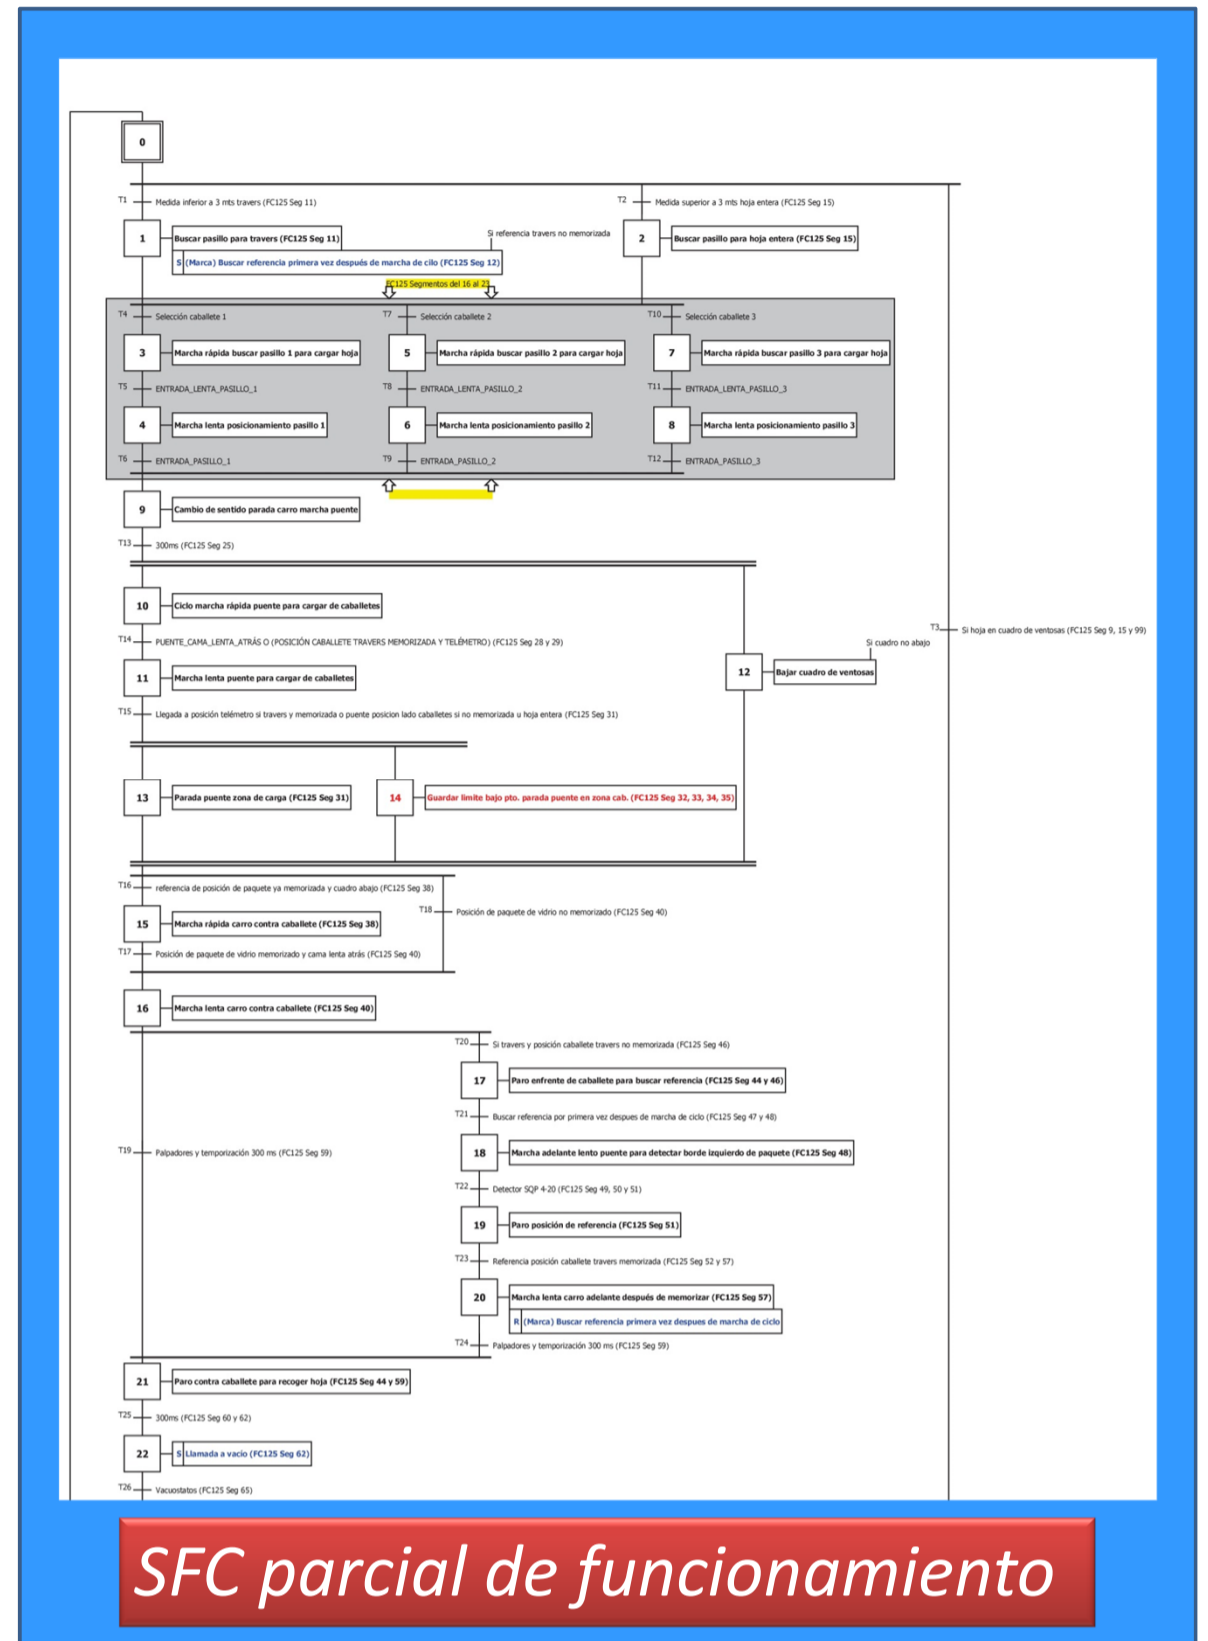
0

T1 Medida inferior a 3 mts travers (FC125 Seg 11)

T2 Medida superior a 3 mts hoja entera (FC125 Seg 15)

1 Buscar pasillo para travers (FC125 Seg 11)

S (Marca) Buscar referencia primera vez después de marcha de cilo (FC125 Seg 12)

Si referencia travers no memorizada

2 Buscar pasillo para hoja entera (FC125 Seg 15)

FC125 Segmentos del 16 al 23

T4 Selección caballete 1

T7 Selección caballete 2

T10 Selección caballete 3

3 Marcha rápida buscar pasillo 1 para cargar hoja

5 Marcha rápida buscar pasillo 2 para cargar hoja

7 Marcha rápida buscar pasillo 3 para cargar hoja

T5 ENTRADA_LENTA_PASILLO_1

T8 ENTRADA_LENTA_PASILLO_2

T11 ENTRADA_LENTA_PASILLO_3

4 Marcha lenta posicionamiento pasillo 1

6 Marcha lenta posicionamiento pasillo 2

8 Marcha lenta posicionamiento pasillo 3

T6 ENTRADA_PASILLO_1

T9 ENTRADA_PASILLO_2

T12 ENTRADA_PASILLO_3

9 Cambio de sentido parada carro marcha puente

T13 300ms (FC125 Seg 25)

10 Ciclo marcha rápida puente para cargar de caballetes

T3 Si hoja en cuadro de ventosas (FC125 Seg 9, 15 y 99)

T14 PUENTE_CAMA_LENTA_ATRÁS O (POSICIÓN CABALLETE TRAVERS MEMORIZADA Y TELÉMETRO) (FC125 Seg 28 y 29)

Si cuadro no abajo

12 Bajar cuadro de ventosas

11 Marcha lenta puente para cargar de caballetes

T15 Llegada a posición telémetro si travers y memorizada o puente posicion lado caballetes si no memorizada u hoja entera (FC125 Seg 31)

13 Parada puente zona de carga (FC125 Seg 31)

14 Guardar limite bajo pto. parada puente en zona cab. (FC125 Seg 32, 33, 34, 35)

T16 referencia de posición de paquete ya memorizada y cuadro abajo (FC125 Seg 38)

15 Marcha rápida carro contra caballete (FC125 Seg 38)

T18 Posición de paquete de vidrio no memorizado (FC125 Seg 40)

T17 Posición de paquete de vidrio memorizado y cama lenta atrás (FC125 Seg 40)

16 Marcha lenta carro contra caballete (FC125 Seg 40)

T20 Si travers y posición caballete travers no memorizada (FC125 Seg 46)

17 Paro enfrente de caballete para buscar referencia (FC125 Seg 44 y 46)

T21 Buscar referencia por primera vez despues de marcha de ciclo (FC125 Seg 47 y 48)

T19 Palpadores y temporización 300 ms (FC125 Seg 59)

18 Marcha adelante lento puente para detectar borde izquierdo de paquete (FC125 Seg 48)

T22 Detector SQP 4-20 (FC125 Seg 49, 50 y 51)

19 Paro posición de referencia (FC125 Seg 51)

T23 Referencia posición caballete travers memorizada (FC125 Seg 52 y 57)

20 Marcha lenta carro adelante después de memorizar (FC125 Seg 57)

R (Marca) Buscar referencia primera vez despues de marcha de ciclo

T24 Palpadores y temporización 300 ms (FC125 Seg 59)

21 Paro contra caballete para recoger hoja (FC125 Seg 44 y 59)

T25 300ms (FC125 Seg 60 y 62)

22 S Llamada a vacio (FC125 Seg 62)

T26 Vacuostatos (FC125 Seg 65)

SFC parcial de funcionamiento